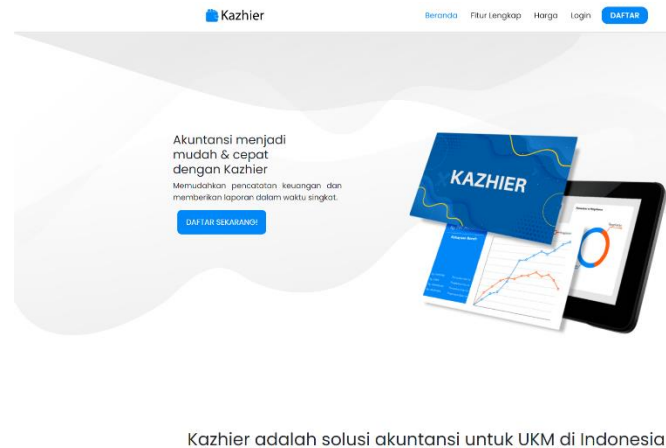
Kazhier

Beranda Fitur Lengkap Harga Login DAFTAR

Akuntansi menjadi mudah & cepat dengan Kazhier

Memudahkan pencatatan keuangan dan memberikan laporan dalam waktu singkat.

DAFTAR SEKARANG!

KAZHIER

Kazhier adalah solusi akuntansi untuk UKM di Indonesia